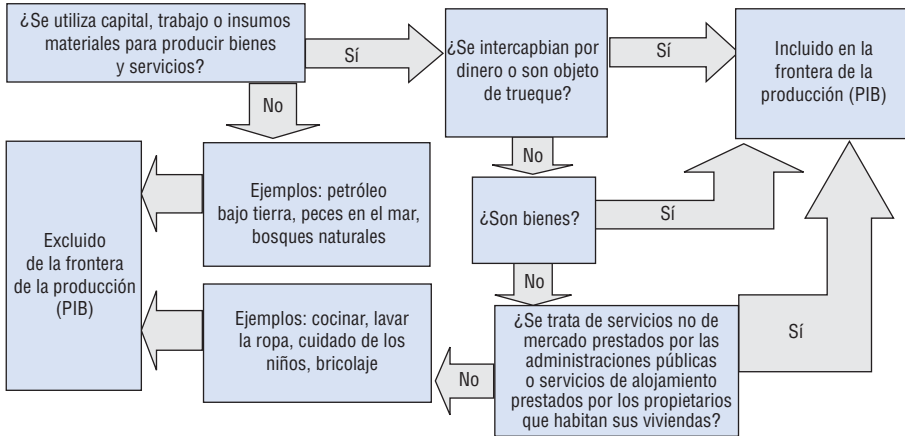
¿Se utiliza capital, trabajo o insumos materiales para producir bienes y servicios?

Sí

¿Se intercapbian por dinero o son objeto de trueque?

Sí

Incluido en la frontera de la producción (PIB)

No

No

Excluido de la frontera de la producción (PIB)

Ejemplos: petróleo bajo tierra, peces en el mar, bosques naturales

¿Son bienes?

Sí

No

Ejemplos: cocinar, lavar la ropa, cuidado de los niños, bricolaje

¿Se trata de servicios no de mercado prestados por las administraciones públicas o servicios de alojamiento prestados por los propietarios que habitan sus viviendas?

Sí

No